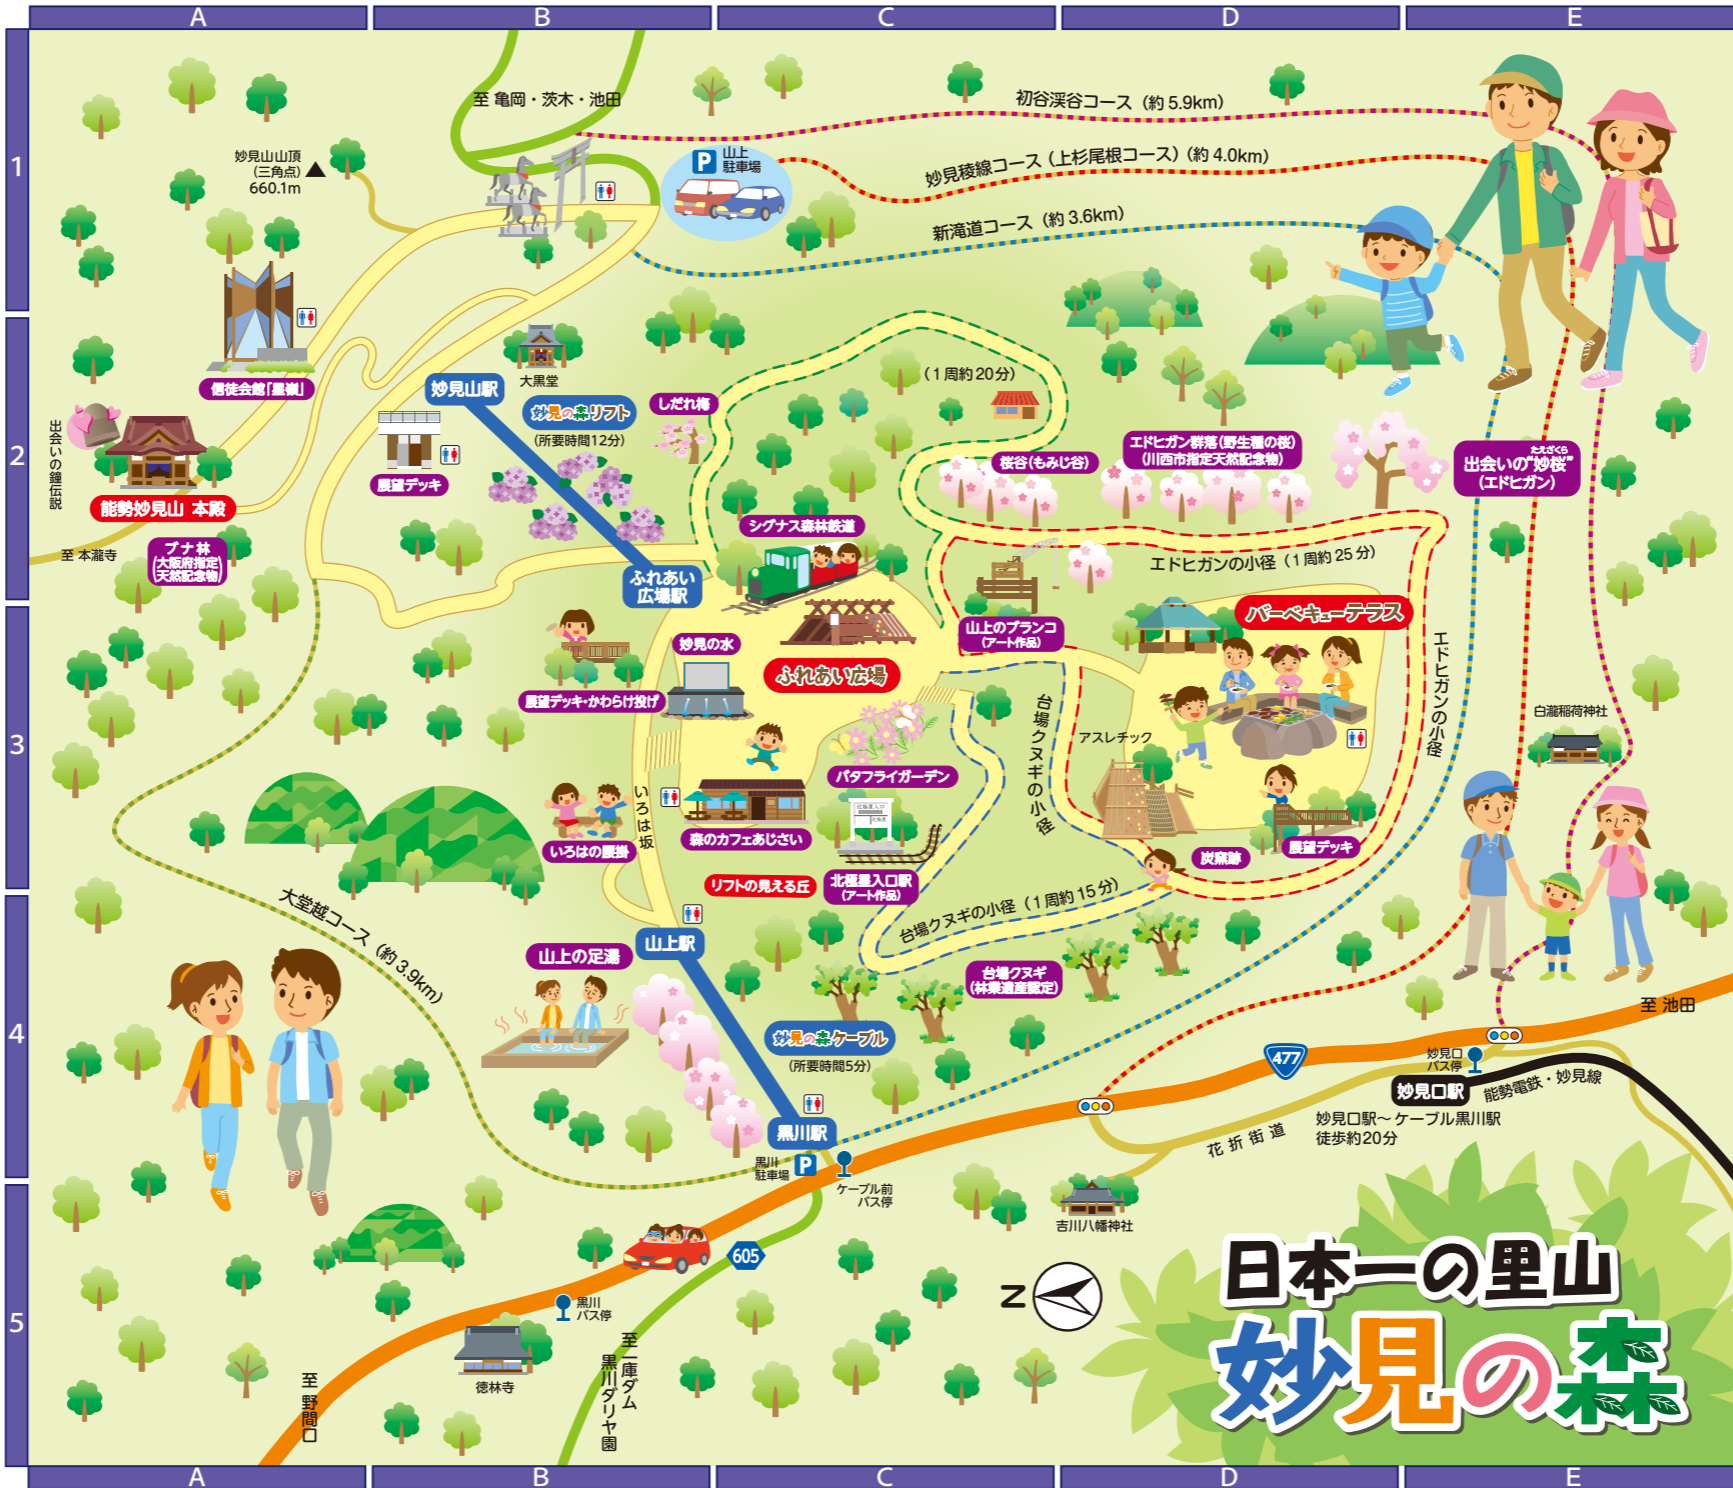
A B C D E

1 2 3 4 5

至 亀岡・茨木・池田

初谷渓谷コース（約 5.9km）

妙見稜線コース（上杉尾根コース）（約 4.0km）

新滝道コース（約 3.6km）

P 山上駐車場

妙見山山頂（三角点）660.1m

信徒会館「星嶺」

出会いの鐘伝説

能勢妙見山 本殿

至 本瀧寺

ブナ林（大阪府指定天然記念物）

妙見山駅

大黒堂

展望デッキ

妙見の森リフト（所要時間12分）

しだれ桜

（1 周約 20分）

桜谷（もみじ谷）

エドヒガン群落（野生種の桜）（川西市指定天然記念物）

たえざくら
出会いの"妙桜"（エドヒガン）

シグナス森林鉄道

ふれあい広場駅

エドヒガンの小径（1 周約 25 分）

山上のブランコ（アート作品）

バーベキューテラス

妙見の水

ふれあい広場

展望デッキ・かわらけ投げ

台場クヌギの小径

アスレチック

エドヒガンの小径

白瀧稲荷神社

バタフライガーデン

いろは坂

森のカフェあじさい

いろはの展望

炭焼窯

展望デッキ

リフトの見える丘

北極星入口駅（アート作品）

台場クヌギの小径（1 周約 15 分）

大堂越コース（約 3.9km）

山上駅

山上の足湯

台場クヌギ（林業遺産認定）

妙見の森ケーブル（所要時間5分）

黒川駅

黒川駐車場

ケーブル前バス停

至 池田

477

妙見口バス停

妙見口駅

能勢電鉄・妙見線

妙見口駅～ケーブル黒川駅 徒歩約20分

花 折 街 道

吉川八幡神社

605

黒川バス停

徳林寺

至 野間口

至 一庫ダム 黒川ダリヤ園

N

日本一の里山
妙見の森